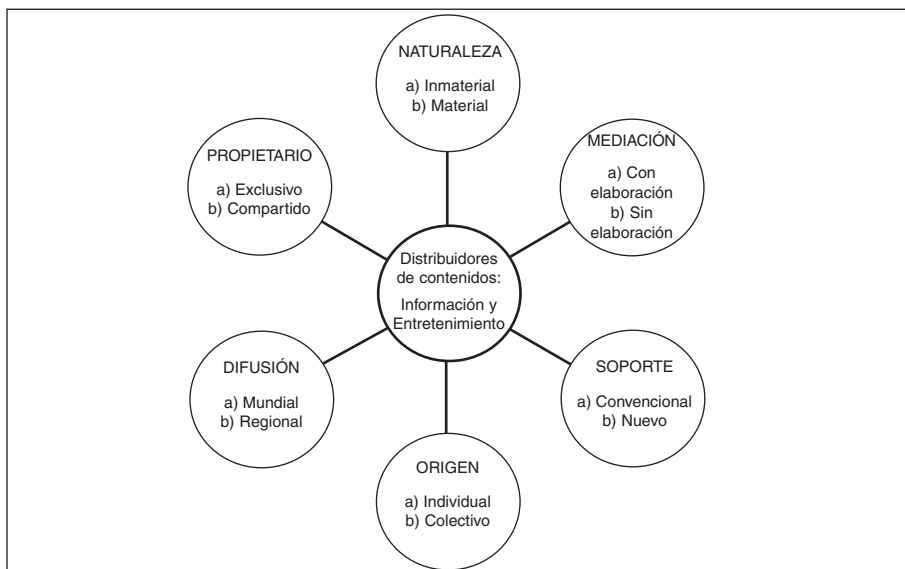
NATURALEZA

a) Inmaterial
b) Material

PROPIETARIO

a) Exclusivo
b) Compartido

MEDIACIÓN

a) Con elaboración
b) Sin elaboración

Distribuidores de contenidos:

Información y Entretenimiento

DIFUSIÓN

a) Mundial
b) Regional

SOPORTE

a) Convencional
b) Nuevo

ORIGEN

a) Individual
b) Colectivo